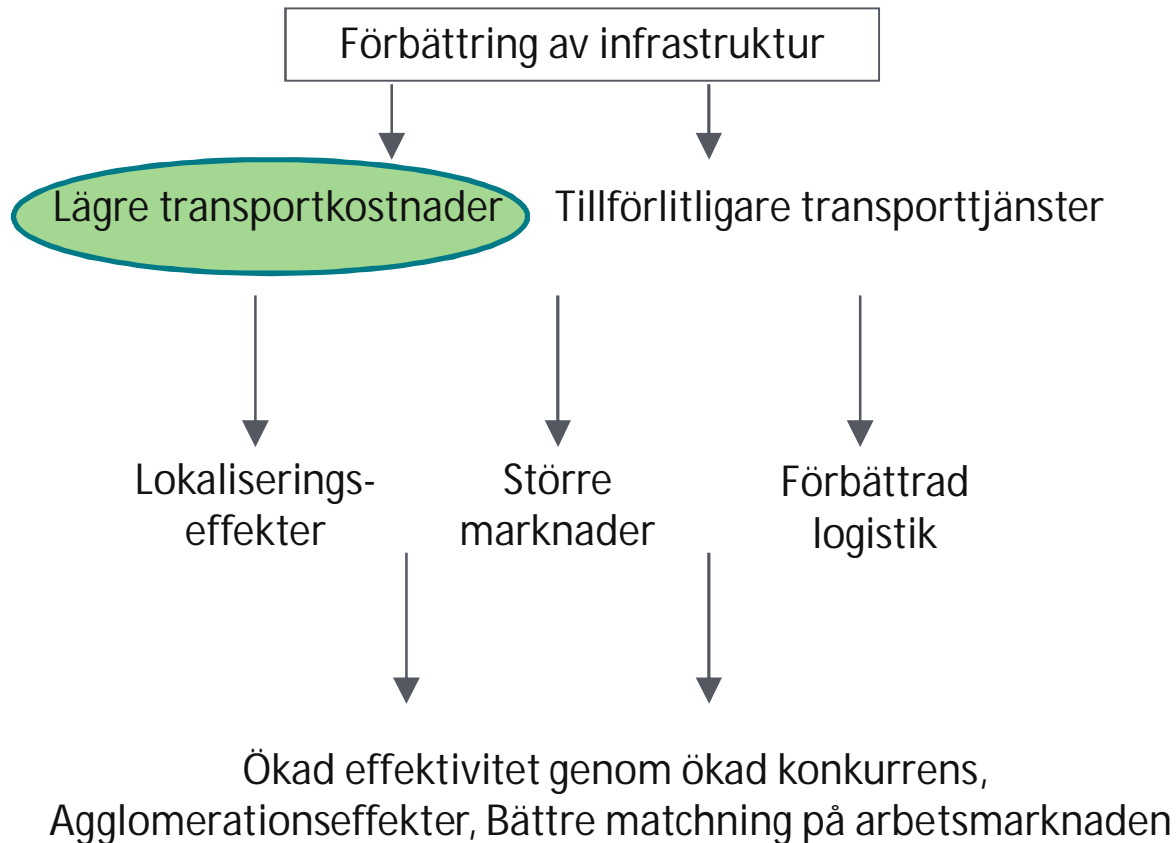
Förbättring av infrastruktur

Lägre transportkostnader

Tillförlitligare transporttjänster

Lokaliseringseffekter

Större marknader

Förbättrad logistik

Ökad effektivitet genom ökad konkurrens, Agglomerationseffekter, Bättre matchning på arbetsmarknaden